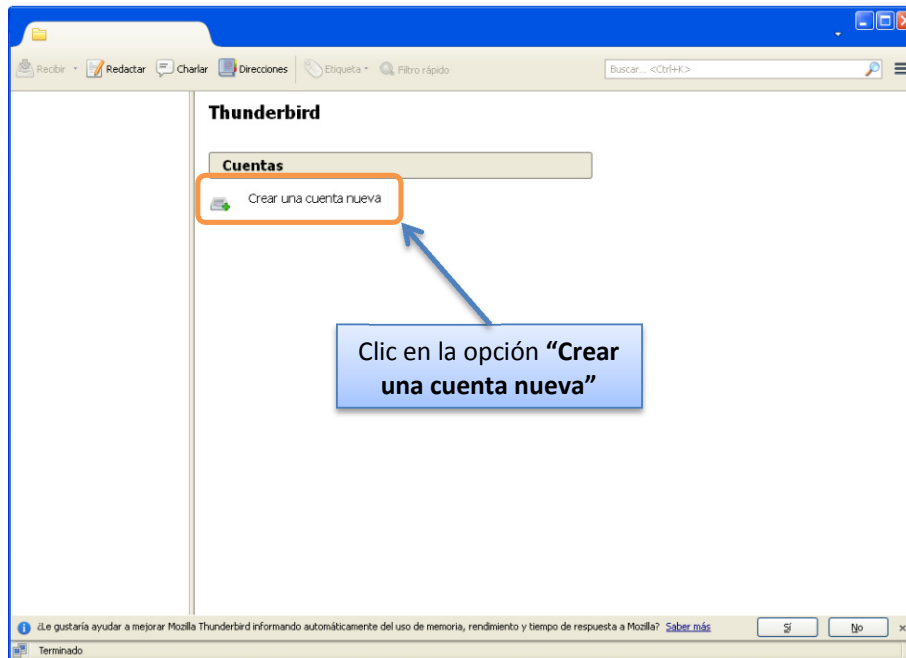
Recibir Redactar Charlar Direcciones Etiqueta Filtro rápido

Buscar... <Ctrl+K>

Thunderbird

Cuentas

Crear una cuenta nueva

Clic en la opción **“Crear una cuenta nueva”**

¿Le gustaría ayudar a mejorar Mozilla Thunderbird informando automáticamente del uso de memoria, rendimiento y tiempo de respuesta a Mozilla? Saber más

Sí

No

Terminado